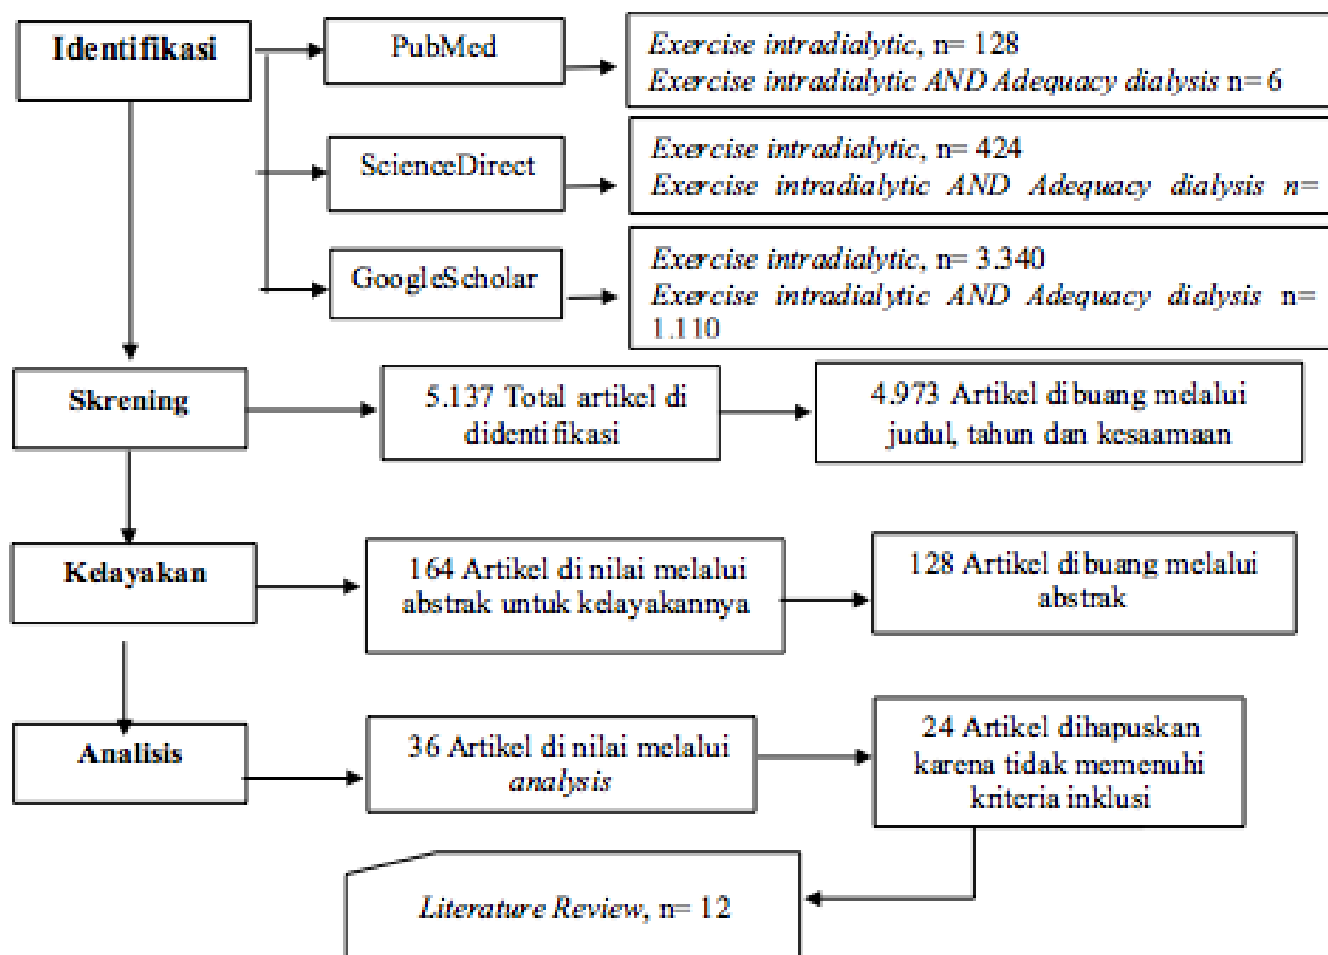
Identifikasi

PubMed

*Exercise intradialytic*, n= 128
*Exercise intradialytic AND Adequacy dialysis* n= 6

ScienceDirect

*Exercise intradialytic*, n= 424
*Exercise intradialytic AND Adequacy dialysis* n= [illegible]

GoogleScholar

*Exercise intradialytic*, n= 3.340
*Exercise intradialytic AND Adequacy dialysis* n= 1.110

Skrening

5.137 Total artikel di didentifikasi

4.973 Artikel dibuang melalui judul, tahun dan kesaamaan

Kelayakan

164 Artikel di nilai melalui abstrak untuk kelayakannya

128 Artikel dibuang melalui abstrak

Analisis

36 Artikel di nilai melalui *analysis*

24 Artikel dihapuskan karena tidak memenuhi kriteria inklusi

*Literature Review*, n= 12